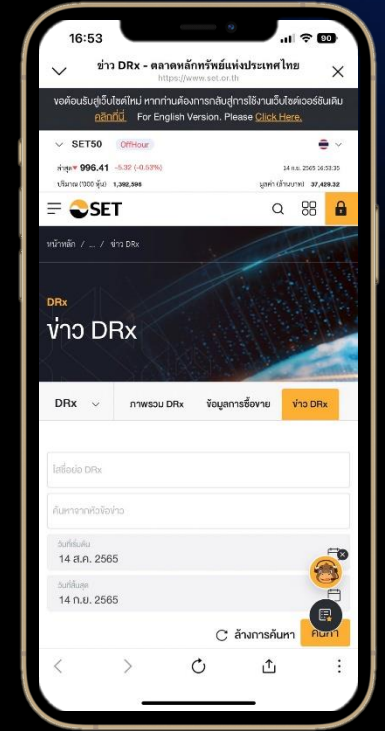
16:53

90

ข่าว DRx - ตลาดหลักทรัพย์แห่งประเทศไทย
https://www.set.or.th

ขอต้อนรับสู่เว็บไซต์ใหม่ หากท่านต้องการกลับสู่การใช้งานเว็บไซต์เวอร์ชันเดิม คลิกที่นี่. For English Version. Please Click Here.

SET50 OffHour

ล่าสุด 996.41 -5.32 (-0.53%)

14 ก.ย. 2565 16:53:35

ปริมาณ (1000 หุ้น) 1,392,596

มูลค่า (ล้านบาท) 37,429.32

SET

หน้าหลัก / ... / ข่าว DRx

DRx

ข่าว DRx

DRx

ภาพรวม DRx

ข้อมูลการซื้อขาย

ข่าว DRx

ใส่ชื่อย่อ DRx

ค้นหาจากหัวข้อข่าว

วันที่เริ่มต้น
14 ส.ค. 2565

วันที่สิ้นสุด
14 ก.ย. 2565

ล้างการค้นหา

ค้นหา